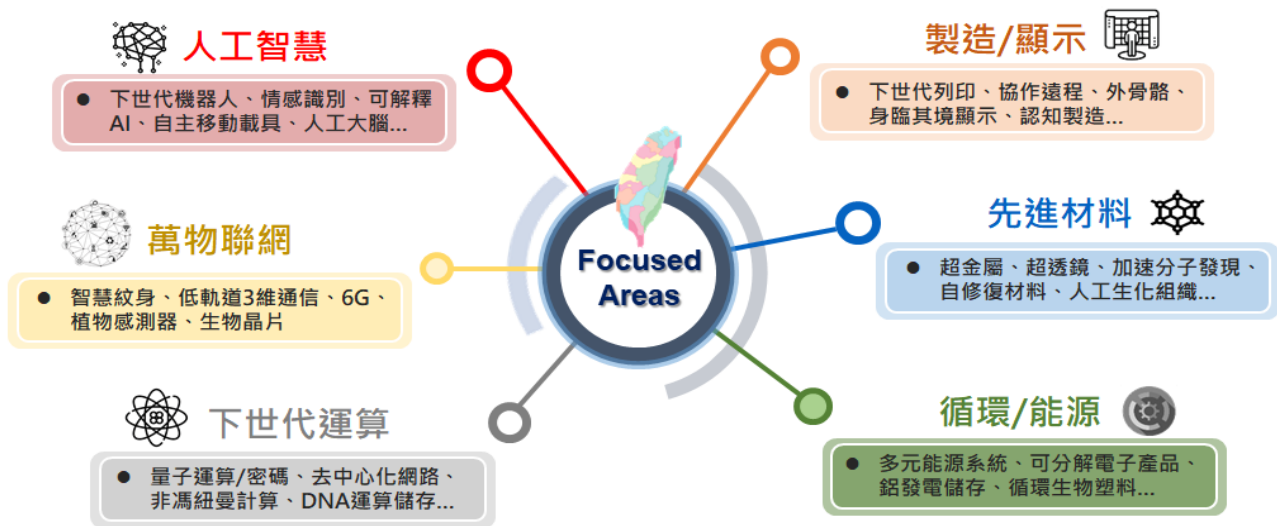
人工智慧

● 下世代機器人、情感識別、可解釋AI、自主移動載具、人工大腦...

製造/顯示

● 下世代列印、協作遠程、外骨骼、身臨其境顯示、認知製造...

萬物聯網

● 智慧紋身、低軌道3維通信、6G、植物感測器、生物晶片

Focused Areas

先進材料

● 超金屬、超透鏡、加速分子發現、自修復材料、人工生化組織...

下世代運算

● 量子運算/密碼、去中心化網路、非馮紐曼計算、DNA運算儲存...

循環/能源

● 多元能源系統、可分解電子產品、鋁發電儲存、循環生物塑料...